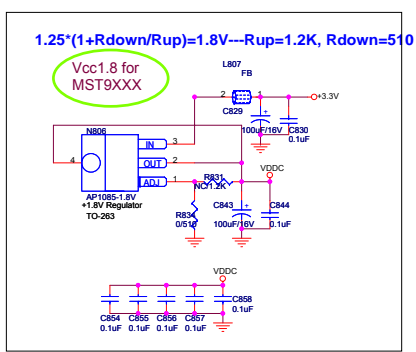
1.25*(1+Rdown/Rup)=1.8V---Rup=1.2K, Rdown=510

Vcc1.8 for MST9XXX

L807
FB

2
1
+3.3V
C829
+
100uF/16V
C830
0.1uF

N806
IN
3
4
OUT
2
ADJ
1
AP1085-1.8V
+1.8V Regulator
TO-263

R831
NC/1.2K
VDDC
C844
0.1uF
C843
+
100uF/16V
R83
0/510

VDDC
C858
0.1uF
C854
0.1uF
C855
0.1uF
C856
0.1uF
C857
0.1uF